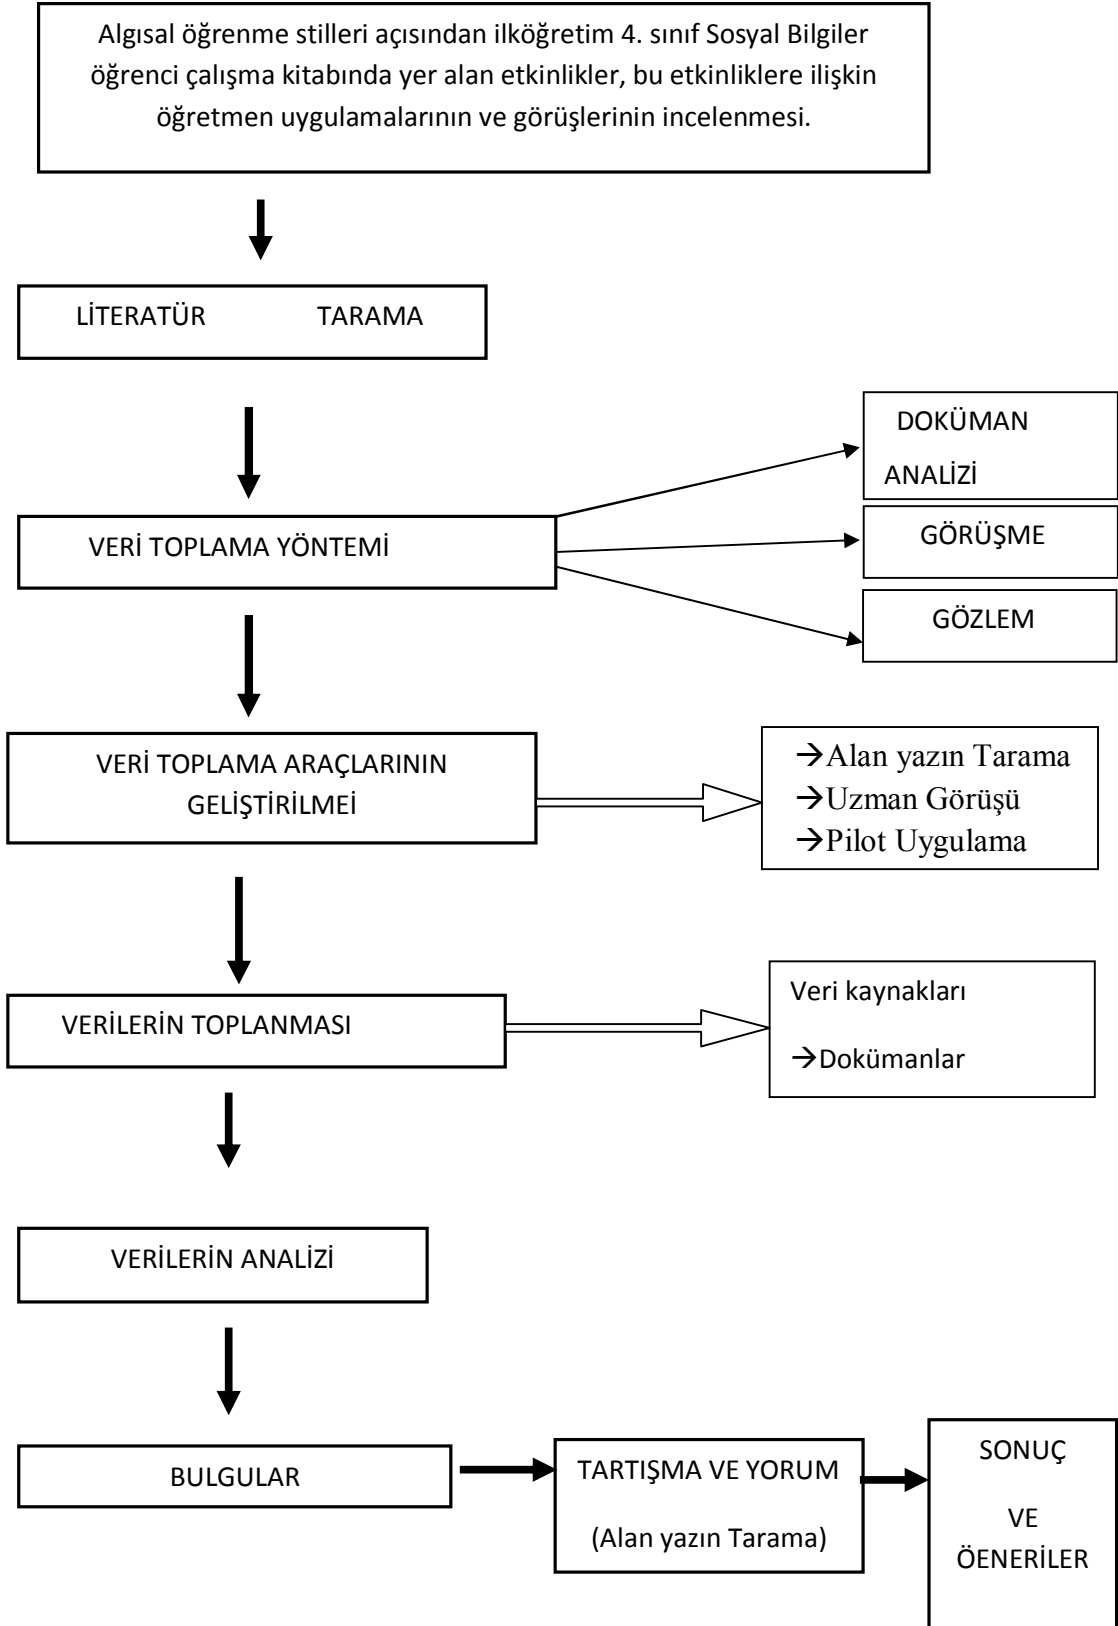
Algısal öğrenme stilleri açısından ilköğretim 4. sınıf Sosyal Bilgiler öğrenci çalışma kitabında yer alan etkinlikler, bu etkinliklere ilişkin öğretmen uygulamalarının ve görüşlerinin incelenmesi.

LİTERATÜR TARAMA

VERİ TOPLAMA YÖNTEMİ

DOKÜMAN ANALİZİ

GÖRÜŞME

GÖZLEM

VERİ TOPLAMA ARAÇLARININ GELİŞTİRİLMEİ

→Alan yazın Tarama
→Uzman Görüşü
→Pilot Uygulama

VERİLERİN TOPLANMASI

Veri kaynakları

→Dokümanlar

VERİLERİN ANALİZİ

BULGULAR

TARTIŞMA VE YORUM

(Alan yazın Tarama)

SONUÇ

VE

ÖENERİLER